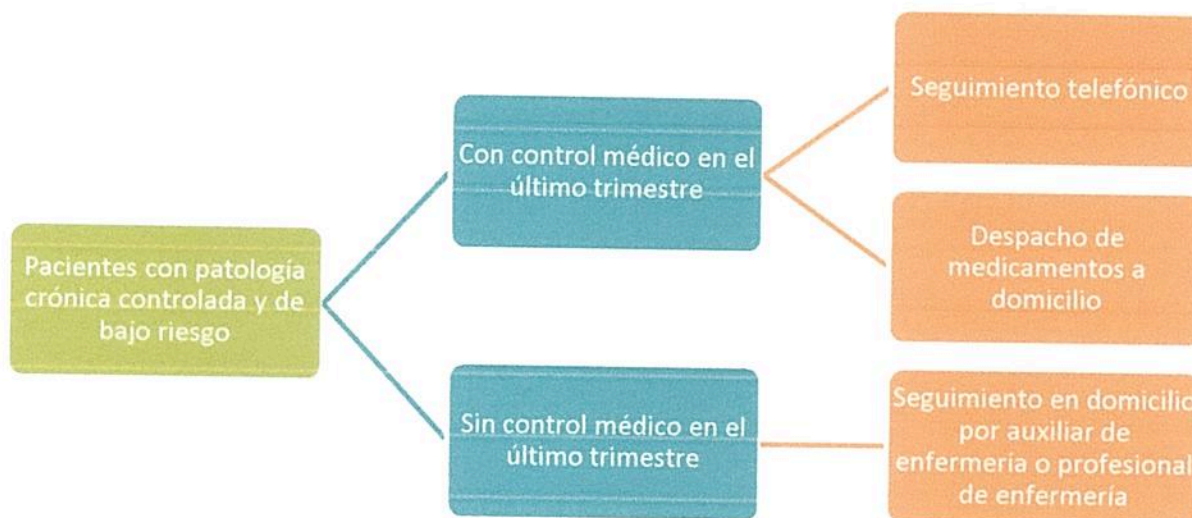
Pacientes con patología crónica controlada y de bajo riesgo

Con control médico en el último trimestre

Seguimiento telefónico

Despacho de medicamentos a domicilio

Sin control médico en el último trimestre

Seguimiento en domicilio por auxiliar de enfermeria o profesional de enfermería